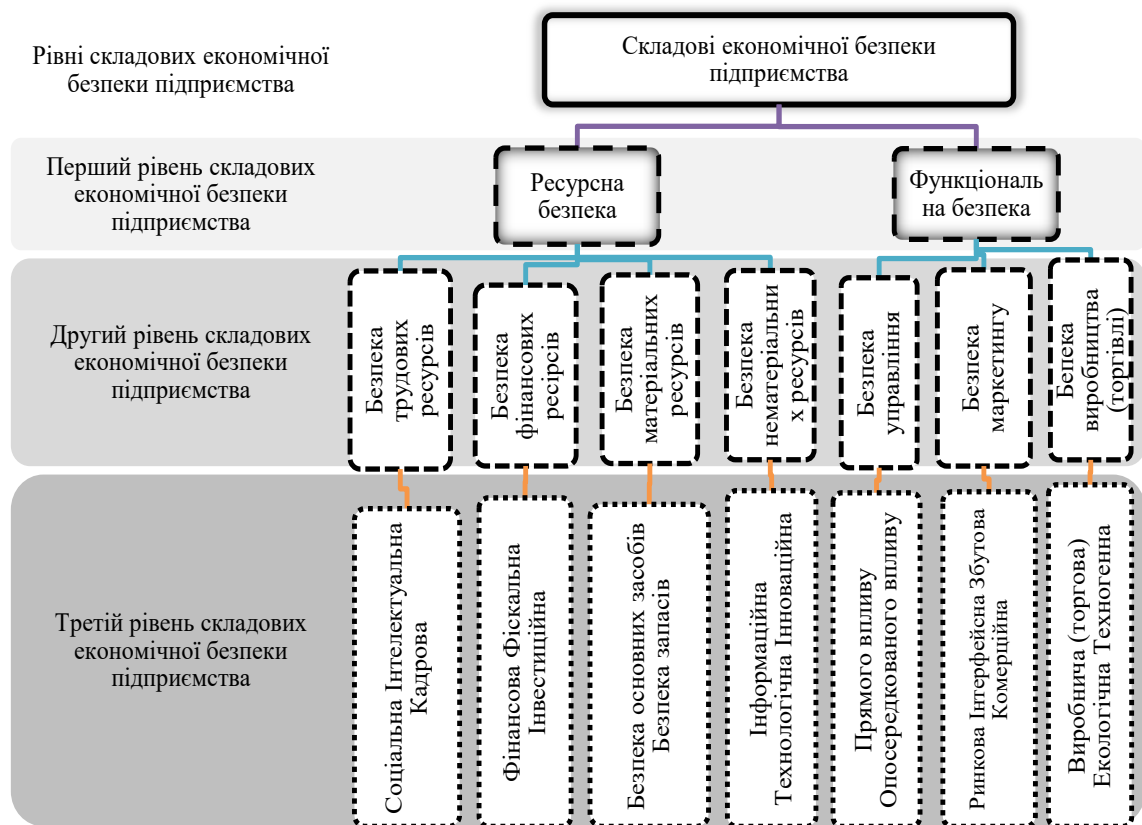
Рівні складових економічної безпеки підприємства

Складові економічної безпеки підприємства

Перший рівень складових економічної безпеки підприємства

Ресурсна безпека

Функціональ на безпека

Другий рівень складових економічної безпеки підприємства

Безпека трудових ресурсів

Безпека фінансових ресірсів

Безпека матеріальних ресурсів

Безпека нематеріальни х ресурсів

Безпека управління

Безпека маркетингу

Бепека виробництва (торгівлі)

Третій рівень складових економічної безпеки підприємства

Соціальна Інтелектуальна Кадрова

Фінансова Фіскальна Інвестиційна

Безпека основних засобів Безпека запасів

Інформаційна Технологічна Інноваційна

Прямого впливу Опосередкованого впливу

Ринкова Інтерфейсна Збутова Комерційна

Виробнича (торгова) Екологічна Техногенна